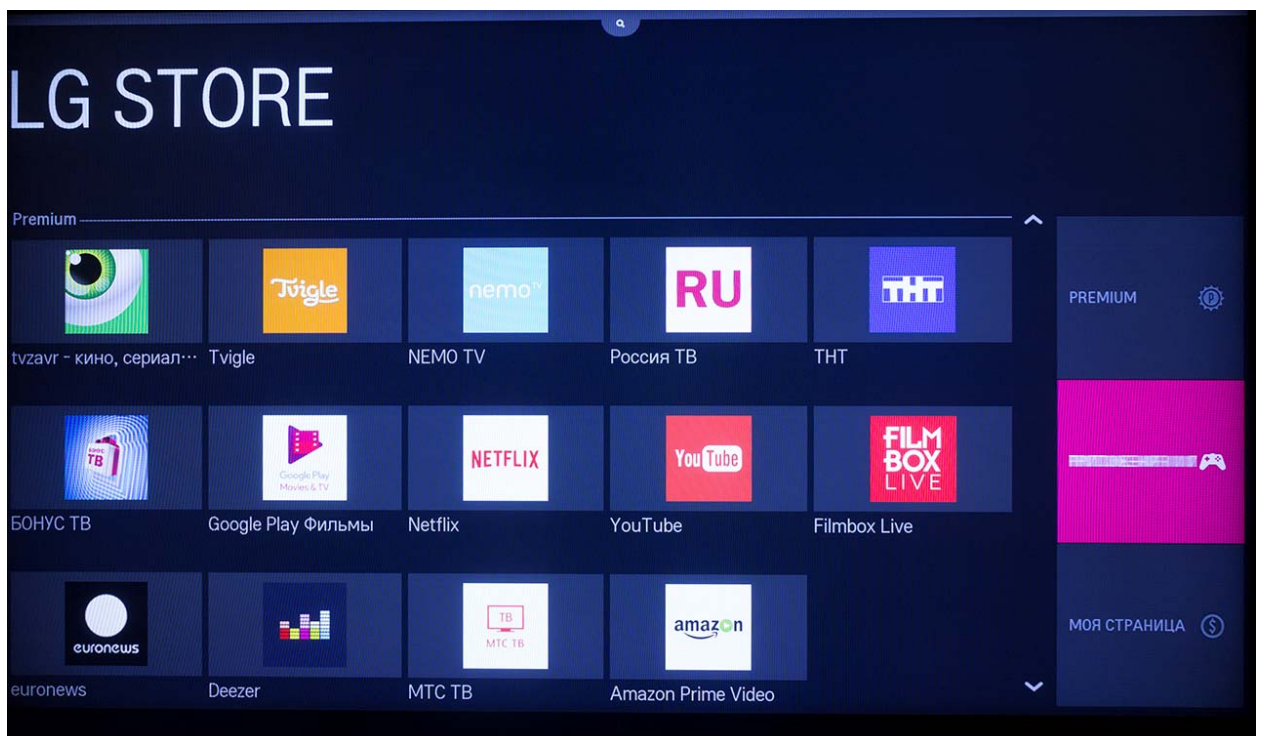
LG STORE

Premium

Tvigle

nemo TV

RU

ТНТ

tvzavr - кино, сериал… Tvigle NEMO TV Россия ТВ ТНТ

БОНУС ТВ

Google Play Movies & TV

NETFLIX

You Tube

FILM BOX LIVE

БОНУС ТВ Google Play Фильмы Netflix YouTube Filmbox Live

euronews

ТВ МТС ТВ

amazon

euronews Deezer МТС ТВ Amazon Prime Video

PREMIUM

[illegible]

МОЯ СТРАНИЦА